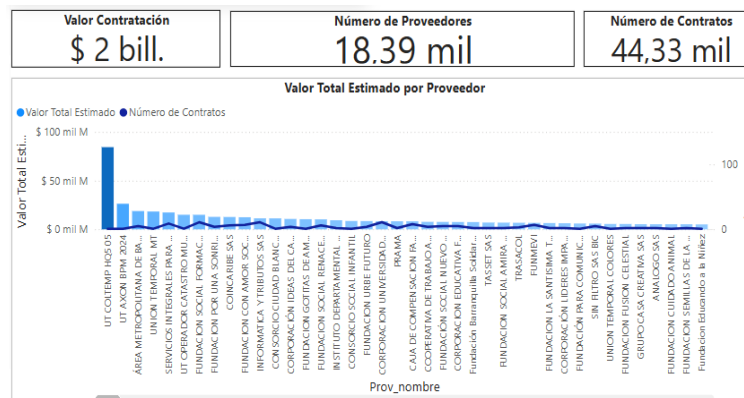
Valor Contratación
$ 2 bill.

Número de Proveedores
18,39 mil

Número de Contratos
44,33 mil

Valor Total Estimado por Proveedor

Valor Total Estimado  Número de Contratos

$ 100 mil M
$ 50 mil M
$ 0 mil M

Valor Total Esti...

100
0

UT COLTEMP HOS 05
UT AXON BPM 2024
ÁREA METROPOLITANA DE BA...
UNION TEMPORAL MT
SERVICIOS INTEGRALES PARA ...
UT OPERADOR CATASTRO MU...
FUNDACION SOCIAL FORMAC...
FUNDACION POR UNA SONRI...
COINCARIBE SAS
FUNDACION CON AMOR SOC...
INFORMATICA Y TRIBUTOS SAS
CONSORCIO CIUDAD BLANC...
CORPORACION IDEAS DE CA...
FUNDACION GOTITAS DE AM...
FUNDACION SOCIAL RENACE...
INSTITUTO DEPARTAMENTAL ...
CONSORCIO SOCIAL INFANTIL
FUNDACION UN FUTURO
CORPORACION UNIVERSIDAD...
PRAMA
CAJA DE COMPENSACION FA...
COOPERATIVA DE TRABAJO A...
FUNDACION SOCIAL NUEVO ...
CORPORACION EDUCATIVA F...
Fundación Barranquilla Solidar...
TASSET SAS
FUNDACION SOCIAL AMIRA ...
TRASACOL
FUNMEVI
FUNDACION LA SANTISIMA T...
CORPORACION LIDERES IMPA...
FUNDACIÓN PARA COMUNIC...
SIN FILTRO SAS BIC
UNION TEMPORAL COLORES
FUNDACION FUSION CELESTIAL
GRUPO CASA CREATIVA SAS
ANALOGO SAS
FUNDACION CUIDADO ANIMAL
FUNDACION SEMILLAS DE LA ...
Fundacion Educando a la Niñez

Prov_nombre